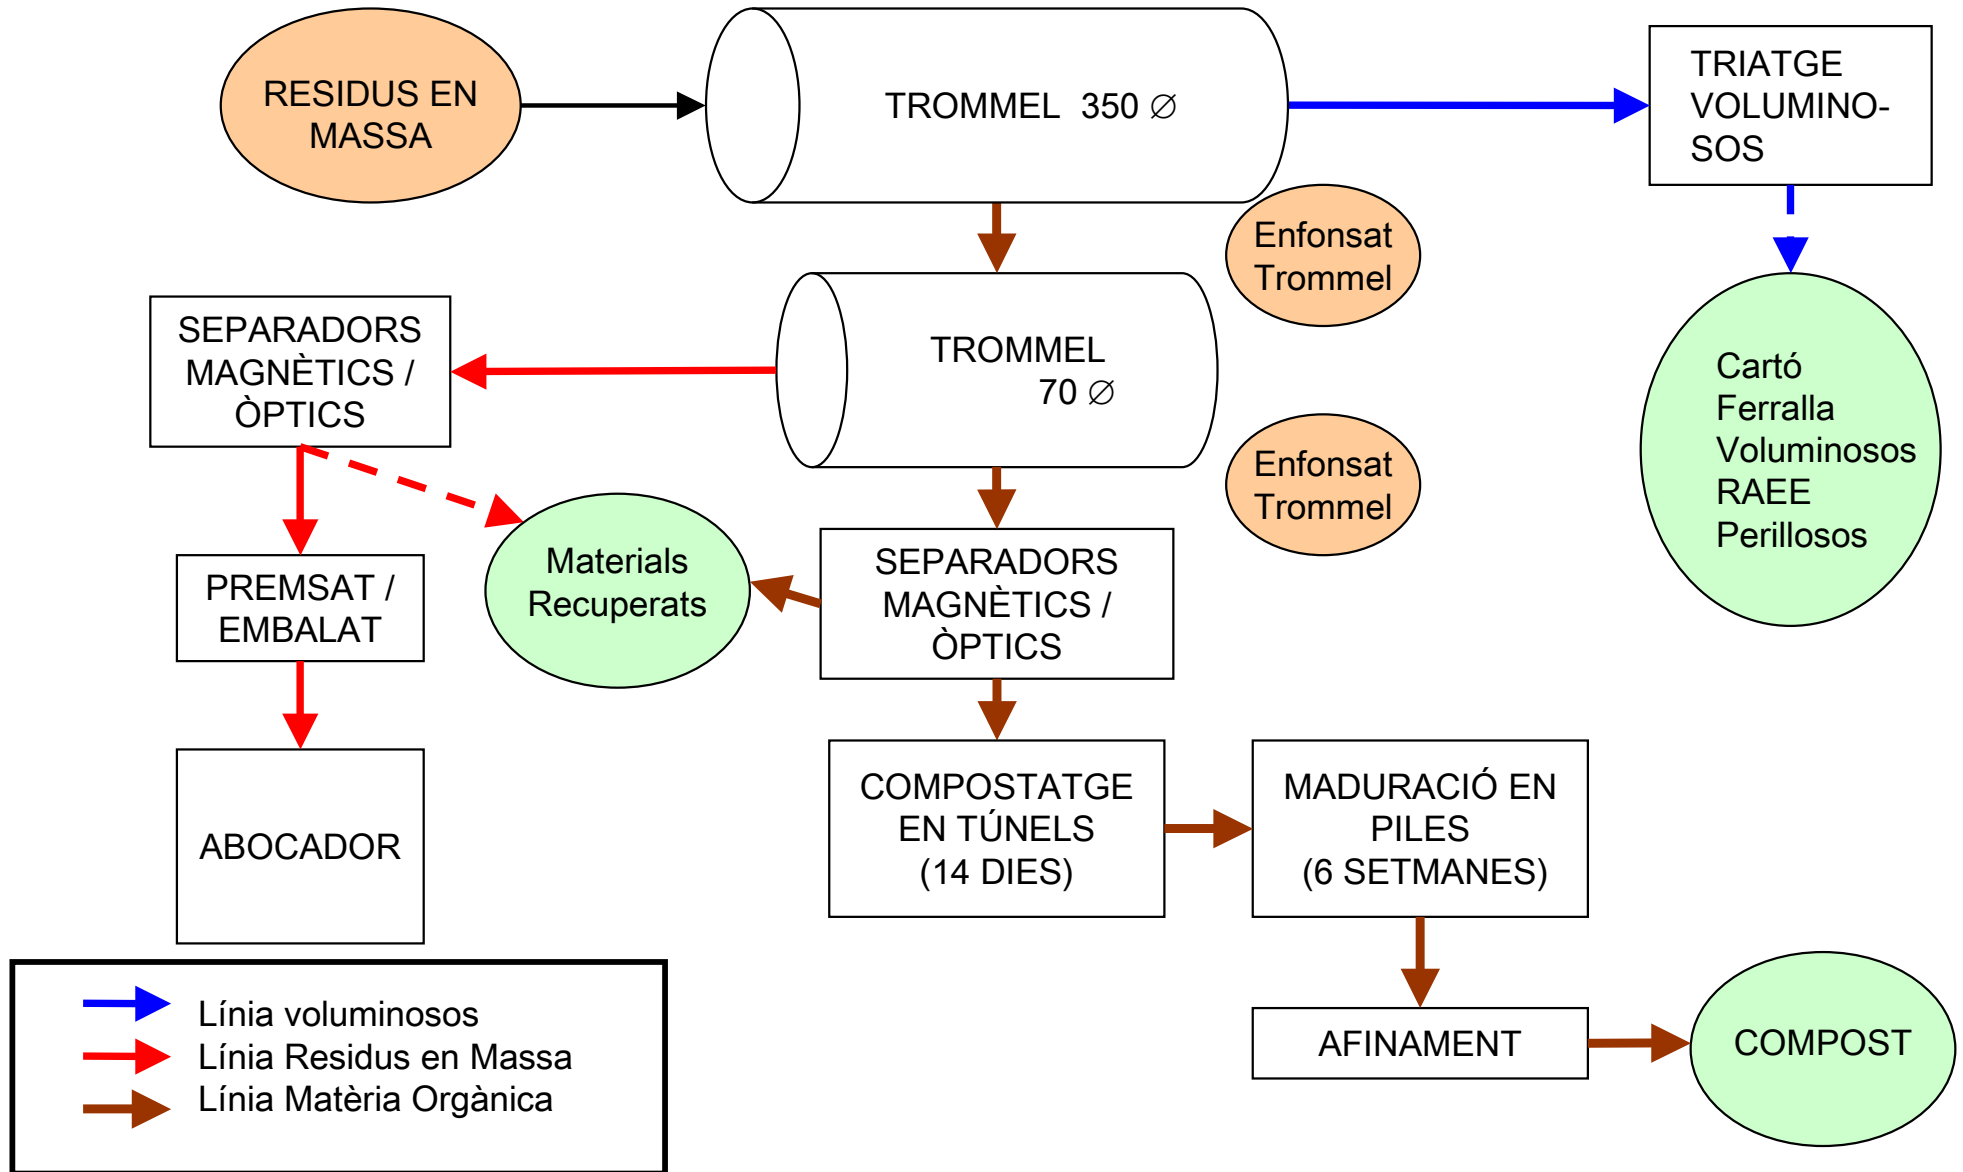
RESIDUS EN MASSA

TROMMEL 350 ∅

TRIATGE VOLUMINO-SOS

Enfonsat Trommel

SEPARADORS MAGNÈTICS / ÒPTICS

TROMMEL 70 ∅

Cartó
Ferralla
Voluminosos
RAEE
Perillosos

Enfonsat Trommel

PREMSAT / EMBALAT

Materials Recuperats

SEPARADORS MAGNÈTICS / ÒPTICS

ABOCADOR

COMPOSTATGE EN TÚNELS (14 DIES)

MADURACIÓ EN PILES (6 SETMANES)

AFINAMENT

COMPOST

Línia voluminosos
Línia Residus en Massa
Línia Matèria Orgànica